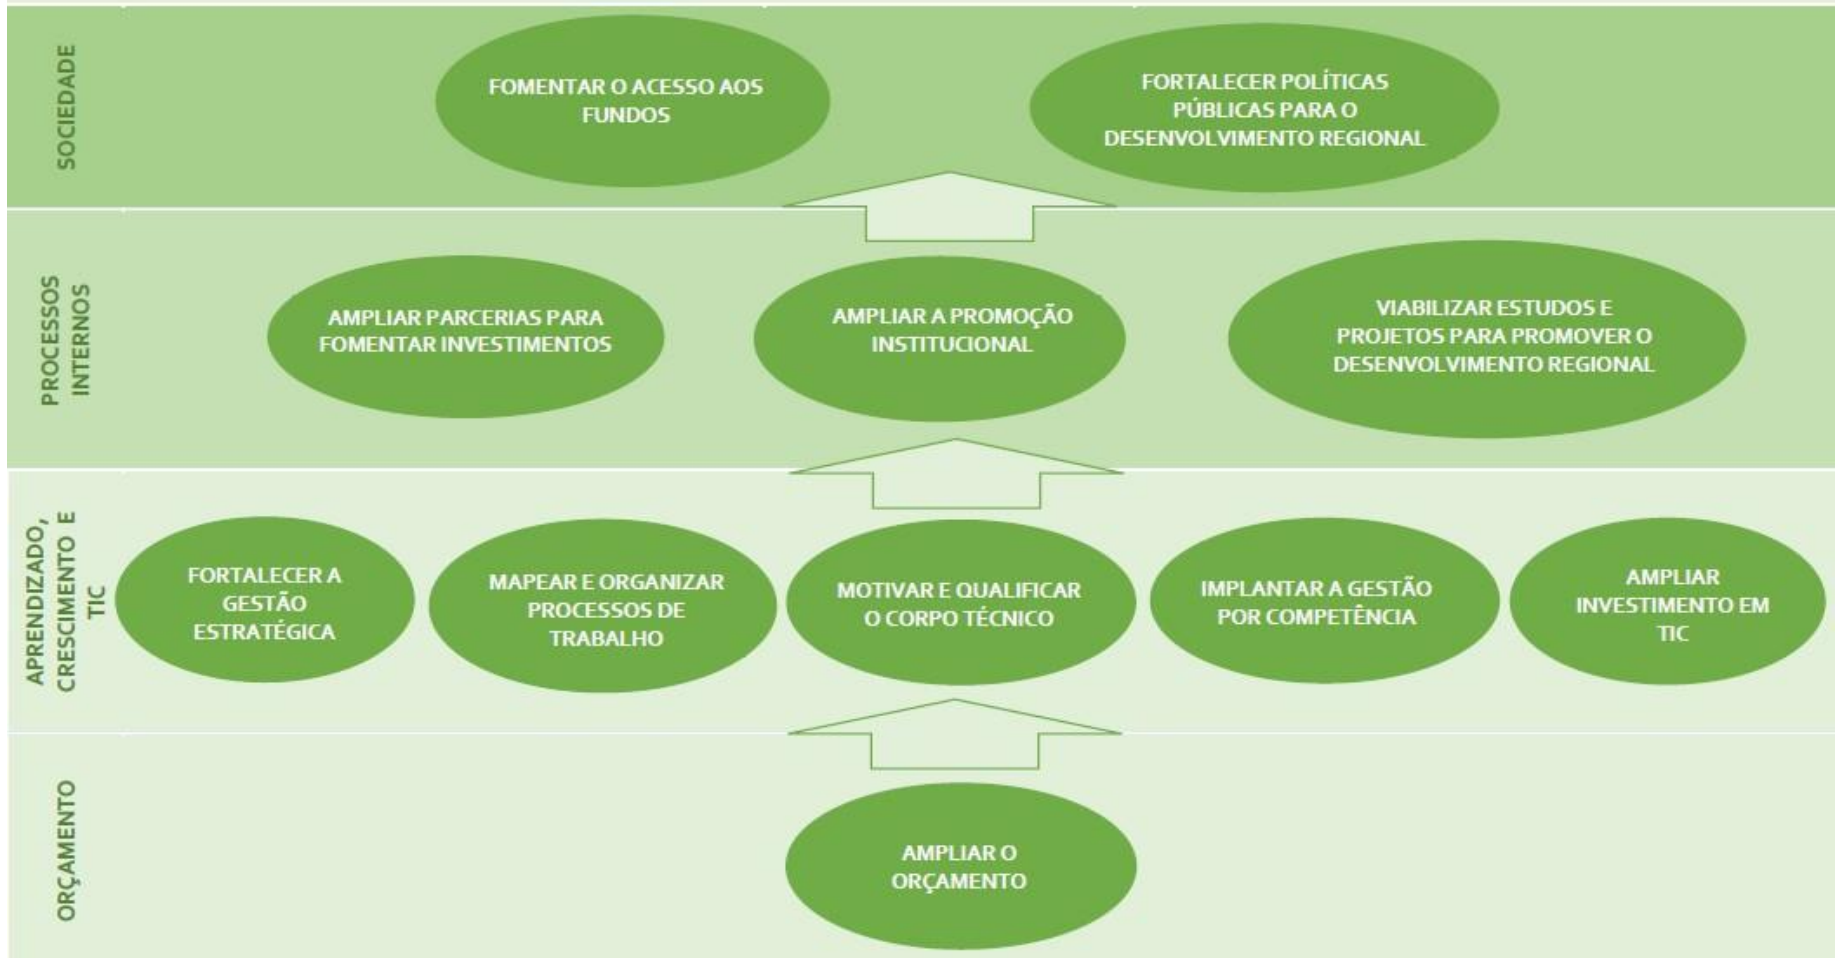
SOCIEDADE

FOMENTAR O ACESSO AOS FUNDOS

FORTALECER POLÍTICAS PÚBLICAS PARA O DESENVOLVIMENTO REGIONAL

PROCESSOS INTERNOS

AMPLIAR PARCERIAS PARA FOMENTAR INVESTIMENTOS

AMPLIAR A PROMOÇÃO INSTITUCIONAL

VIABILIZAR ESTUDOS E PROJETOS PARA PROMOVER O DESENVOLVIMENTO REGIONAL

APRENDIZADO, CRESCIMENTO E TIC

FORTALECER A GESTÃO ESTRATÉGICA

MAPEAR E ORGANIZAR PROCESSOS DE TRABALHO

MOTIVAR E QUALIFICAR O CORPO TÉCNICO

IMPLANTAR A GESTÃO POR COMPETÊNCIA

AMPLIAR INVESTIMENTO EM TIC

ORÇAMENTO

AMPLIAR O ORÇAMENTO